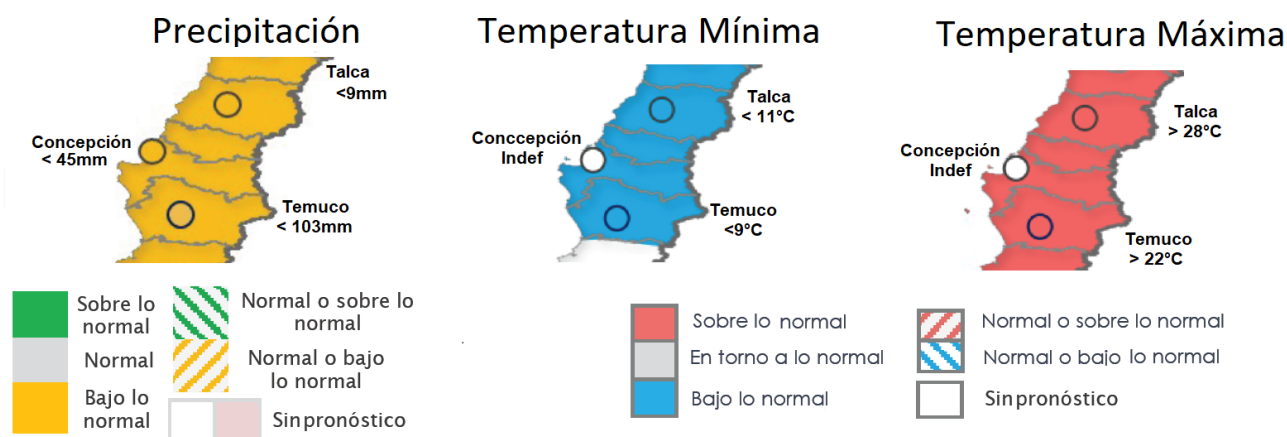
Precipitación

Talca
<9mm

Concepción
< 45mm

Temuco
< 103mm

Temperatura Mínima

Talca
< 11°C

Conccepción
Indef

Temuco
<9°C

Temperatura Máxima

Talca
> 28°C

Concepción
Indef

Temuco
> 22°C

Sobre lo normal

Normal

Bajo lo normal

Normal o sobre lo normal

Normal o bajo lo normal

Sinpronóstico

Sobre lo normal

En torno a lo normal

Bajo lo normal

Normal o sobre lo normal

Normal o bajo lo normal

Sinpronóstico